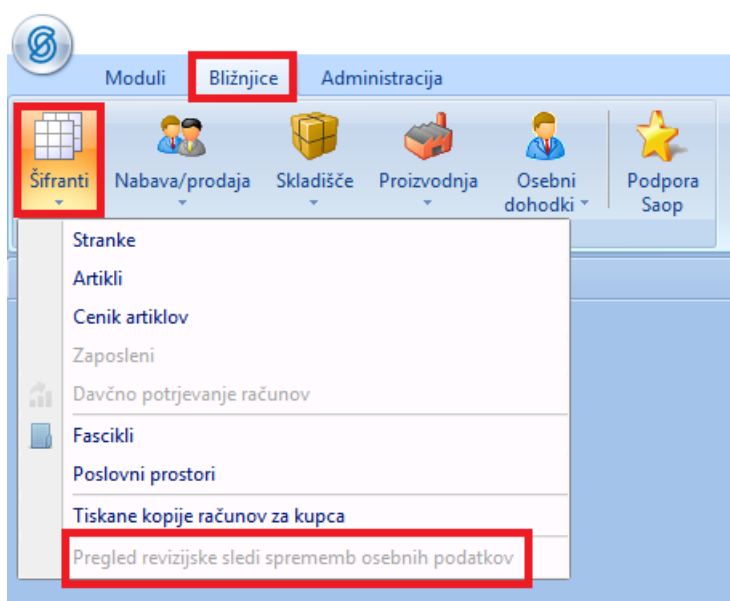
Moduli
Bližnjice
Administracija

Šifranti
Nabava/prodaja
Skladišče
Proizvodnja
Osebni dohodki
Podpora Saop

Stranke
Artikli
Cenik artiklov
Zaposleni
Davčno potrjevanje računov
Fascikli
Poslovni prostori
Tiskane kopije računov za kupca
Pregled revizijske sledi sprememb osebnih podatkov